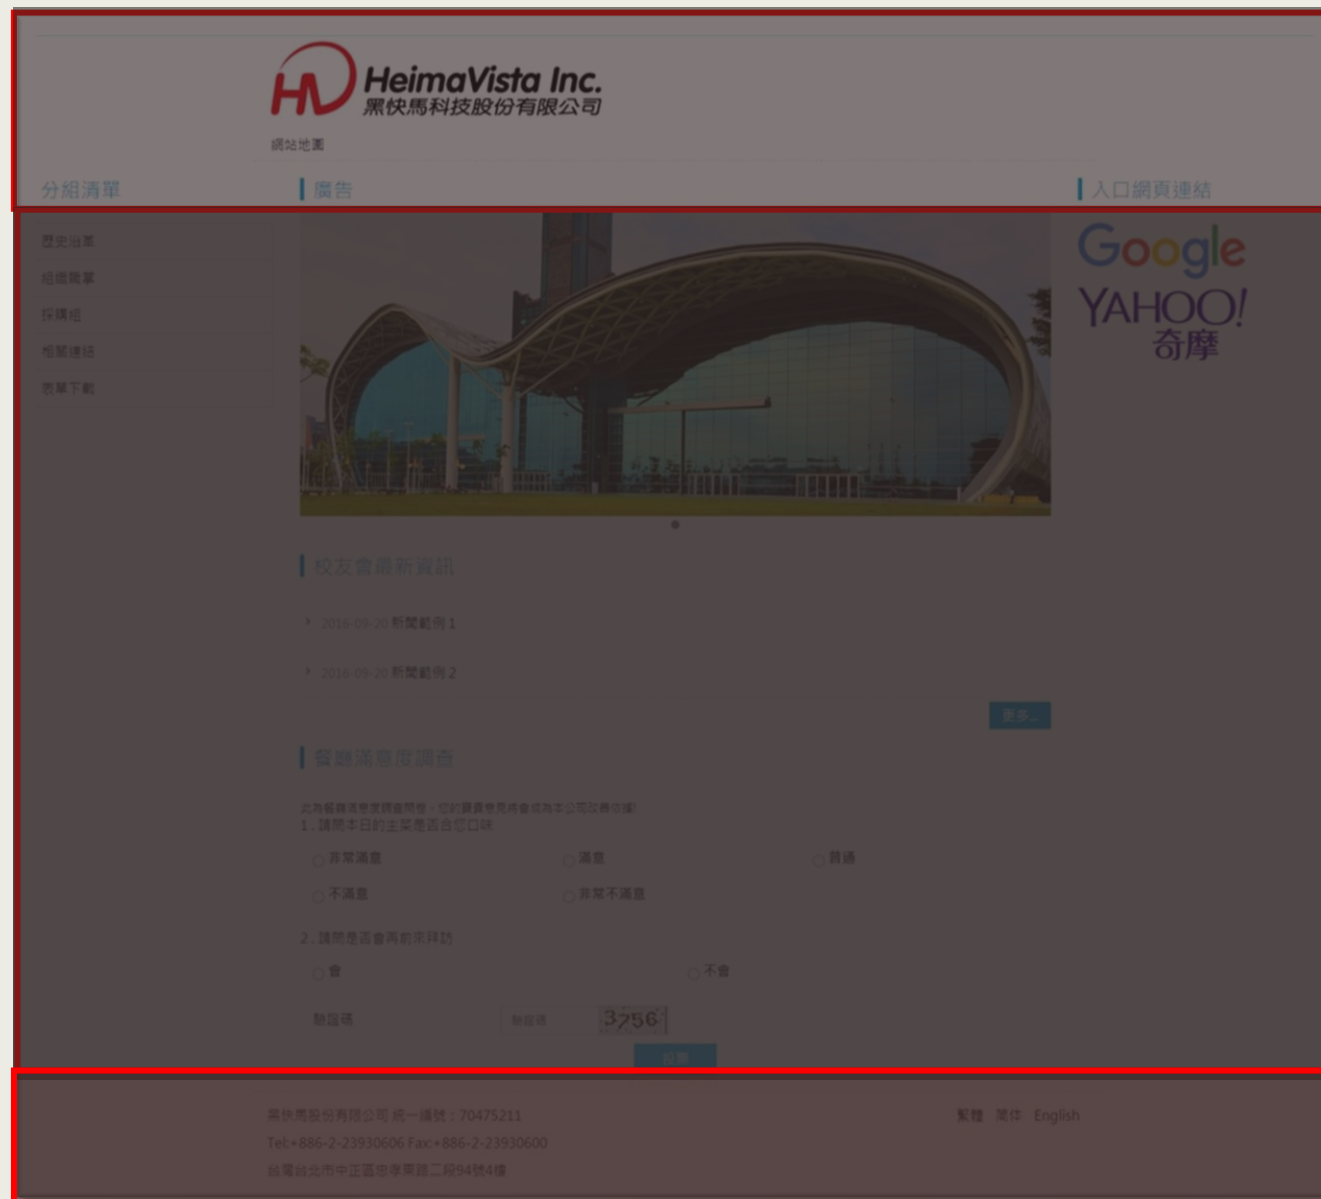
HeimaVista Inc.
黑快馬科技股份有限公司

網站地圖

分組清單

廣告

入口網頁連結

歷史沿革

組織職掌

採購組

相關連結

表單下載

Google

YAHOO!
奇摩

校友會最新資訊

2016-09-20 新聞範例 1

2016-09-20 新聞範例 2

更多...

餐廳滿意度調查

此為餐廳滿意度調查問卷，您的寶貴意見將會成為本公司改善依據!
1. 請問本日的主菜是否合您口味

非常滿意

滿意

普通

不滿意

非常不滿意

2. 請問是否會再前來拜訪

會

不會

驗證碼

驗證碼

3756

投票

黑快馬股份有限公司 統一編號：70475211
Tel:+886-2-23930606 Fax:+886-2-23930600
台灣台北市中正區忠孝東路二段94號4樓

繁體 简体 English